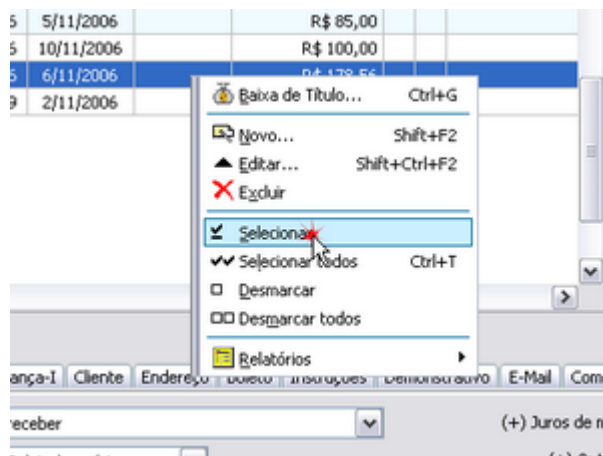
| | | |
|---|---|---|
| 5 | 5/11/2006 | R$ 85,00 |
| 5 | 10/11/2006 | R$ 100,00 |
| 5 | 6/11/2006 | R$ 178,56 |
| 9 | 2/11/2006 | |

Baixa de Título... Ctrl+G
Novo... Shift+F2
Editar... Shift+Ctrl+F2
Excluir
Selecionar
Selecionar todos Ctrl+T
Desmarcar
Desmarcar todos
Relatórios

ança-I Cliente Endereço Boleto Instruções Demonstrativo E-Mail Com

receber

(+) Juros de m